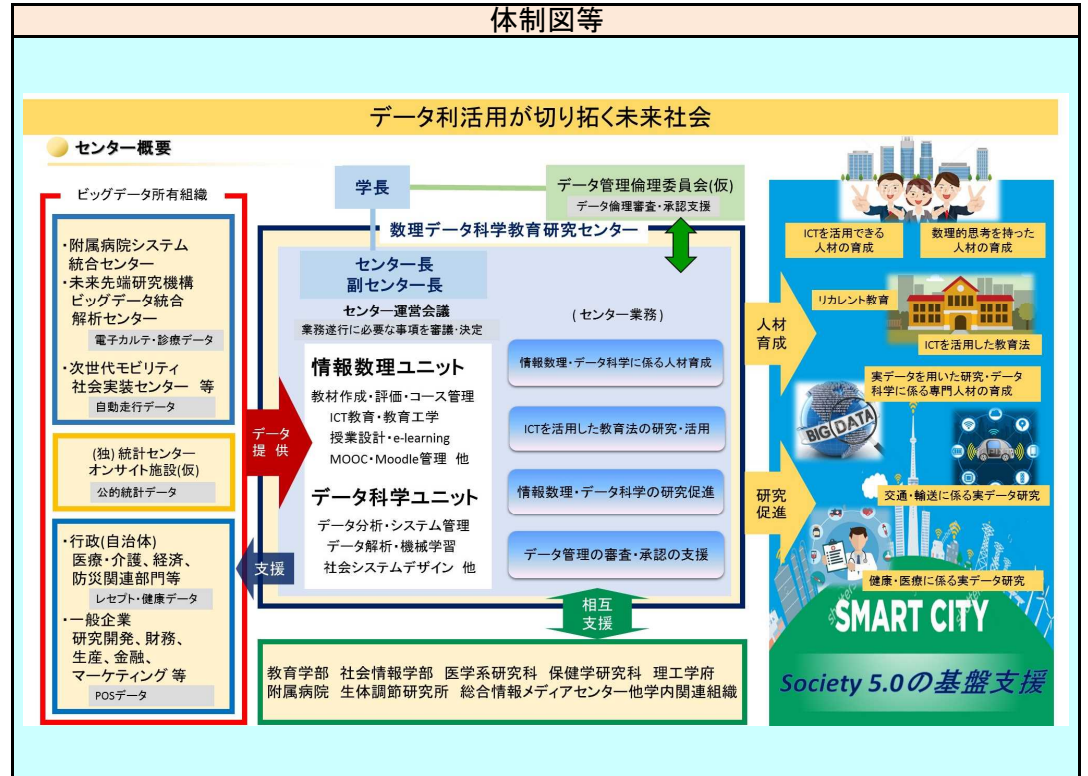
体制図等

データ利活用が切り拓く未来社会

センター概要

ビッグデータ所有組織

・附属病院システム統合センター
・未来先端研究機構ビッグデータ統合解析センター
電子カルテ・診療データ
・次世代モビリティ社会実装センター 等
自動走行データ

(独) 統計センターオンサイト施設(仮)
公的統計データ

・行政(自治体)医療・介護、経済、防災関連部門等
レセプト・健康データ
・一般企業 研究開発、財務、生産、金融、マーケティング 等
POSデータ

データ提供

支援

学長

データ管理倫理委員会(仮)
データ倫理審査・承認支援

数理データ科学教育研究センター

センター長
副センター長

センター運営会議
業務遂行に必要な事項を審議・決定

情報数理ユニット
教材作成・評価・コース管理
ICT教育・教育工学
授業設計・e-learning
MOOC・Moodle管理 他

データ科学ユニット
データ分析・システム管理
データ解析・機械学習
社会システムデザイン 他

(センター業務)
情報数理・データ科学に係る人材育成
ICTを活用した教育法の研究・活用
情報数理・データ科学の研究促進
データ管理の審査・承認の支援

相互支援

教育学部 社会情報学部 医学系研究科 保健学研究科 理工学府
附属病院 生体調節研究所 総合情報メディアセンター他学内関連組織

人材育成

研究促進

ICTを活用できる人材の育成
数理的思考を持った人材の育成
リカレント教育
ICTを活用した教育法
実データを用いた研究・データ科学に係る専門人材の育成
BIG DATA
交通・輸送に係る実データ研究
健康・医療に係る実データ研究
SMART CITY
Society 5.0の基盤支援